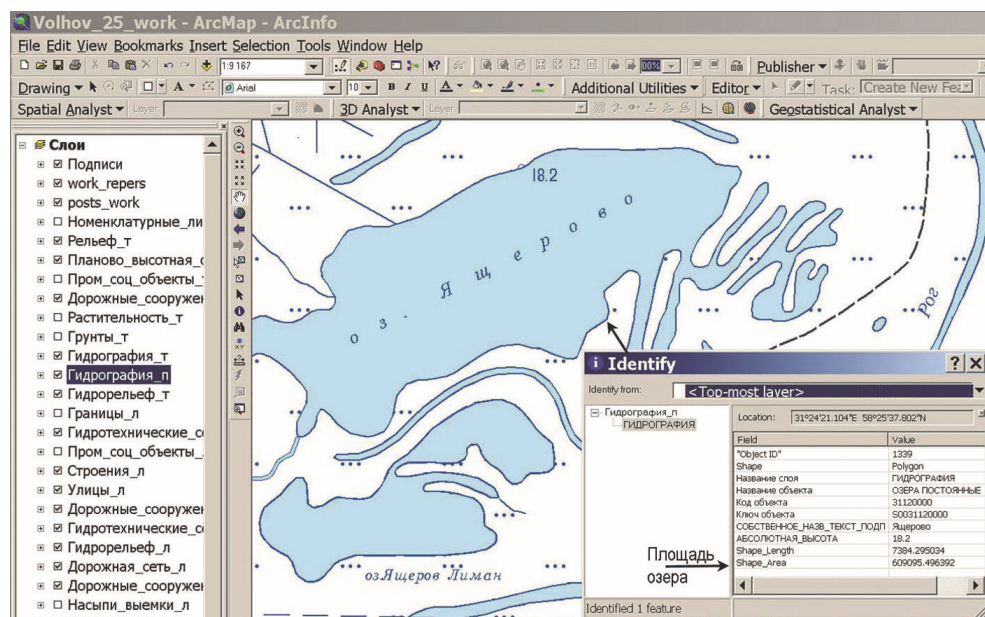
Volhov_25_work - ArcMap - ArcInfo

File Edit View Bookmarks Insert Selection Tools Window Help

1:9 167

Publisher

Drawing

Arial

10

B I U

Additional Utilities

Editor

Task: Create New Fe

Spatial Analyst

Layer:

3D Analyst

Layer:

Geostatistical Analyst

Слои
Подписи
work_repers
posts_work
Номенклатурные_ли
Рельеф_т
Планово_высотная_с
Пром_соц_объекты_
Дорожные_сооружен
Растительность_т
Грунты_т
Гидрография_т
Гидрография_л
Гидрорельеф_т
Границы_л
Гидротехнические_с
Пром_соц_объекты_
Строения_л
Улицы_л
Дорожные_сооружен
Гидротехнические_с
Гидрорельеф_л
Дорожная_сеть_л
Дорожные_сооружен
Насыпи_выемки_л

18.2

оз. Ящерово

Рог

озЯщеров Лиман

Identify

Identify from: <Top-most layer>

Гидрография_л
ГИДРОГРАФИЯ

Location: 31°24'21.104"E 58°25'37.802"N

| Field | Value |
|---|---|
| "Object ID" | 1339 |
| Shape | Polygon |
| Название слоя | ГИДРОГРАФИЯ |
| Название объекта | ОЗЕРА ПОСТОЯННЫЕ |
| Код объекта | 31120000 |
| Ключ объекта | S0031120000 |
| СОБСТВЕННОЕ_НАЗВ_ТЕКСТ_ПОДП | Ящерово |
| АБСОЛЮТНАЯ_ВЫСОТА | 18.2 |
| Shape_Length | 7384.295034 |
| Shape_Area | 609095.496392 |

Площадь озера

Identified 1 feature